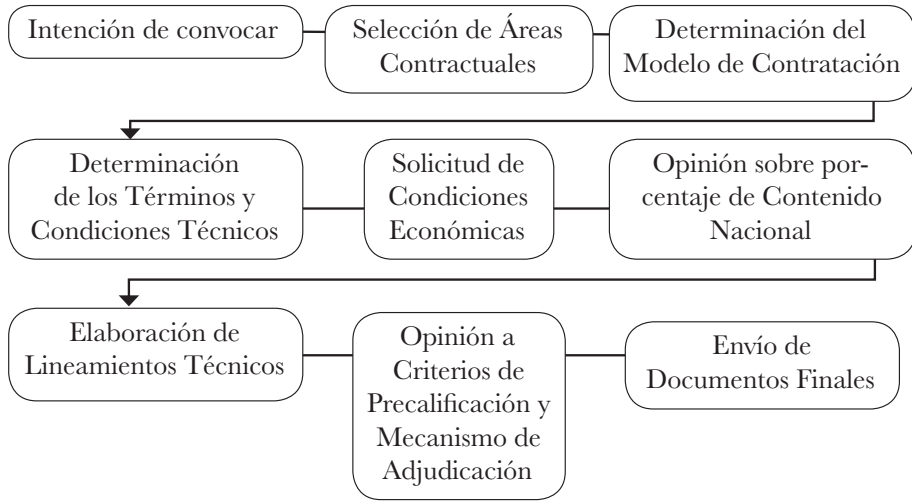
Intención de convocar

Selección de Áreas Contractuales

Determinación del Modelo de Contratación

Determinación de los Términos y Condiciones Técnicos

Solicitud de Condiciones Económicas

Opinión sobre porcentaje de Contenido Nacional

Elaboración de Lineamientos Técnicos

Opinión a Criterios de Precalificación y Mecanismo de Adjudicación

Envío de Documentos Finales